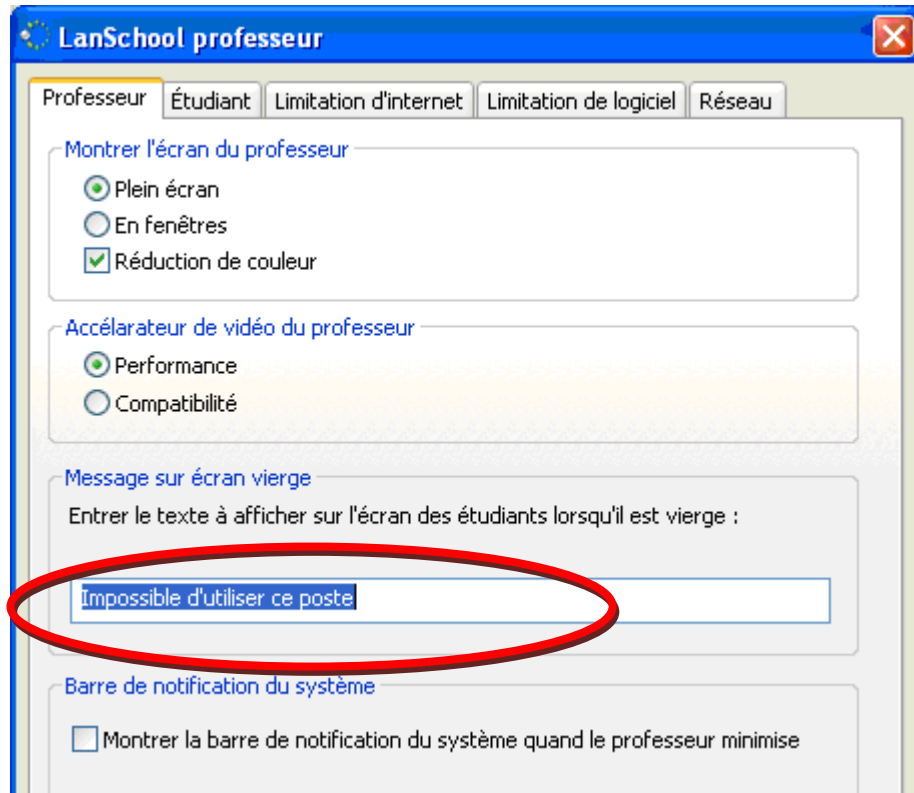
LanSchool professeur

Professeur | Étudiant | Limitation d'internet | Limitation de logiciel | Réseau

Montrer l'écran du professeur
Plein écran
En fenêtres
Réduction de couleur

Accélarateur de vidéo du professeur
Performance
Compatibilité

Message sur écran vierge
Entrer le texte à afficher sur l'écran des étudiants lorsqu'il est vierge :
Impossible d'utiliser ce poste

Barre de notification du système
Montrer la barre de notification du système quand le professeur minimise